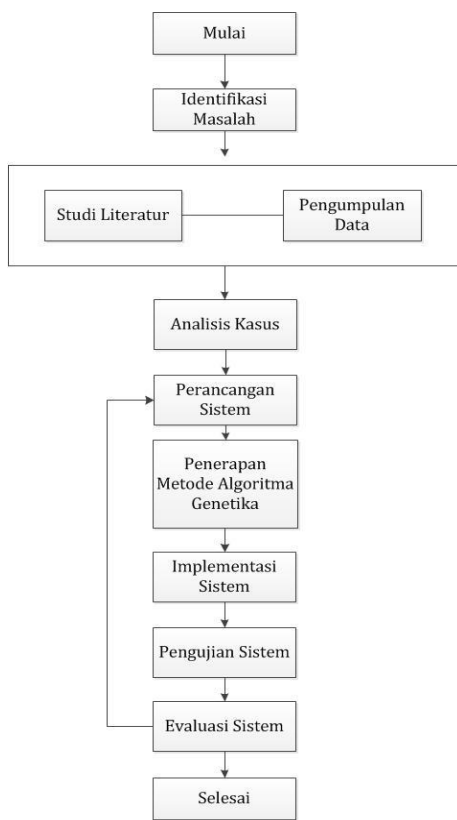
Mulai

Identifikasi Masalah

Studi Literatur

Pengumpulan Data

Analisis Kasus

Perancangan Sistem

Penerapan Metode Algoritma Genetika

Implementasi Sistem

Pengujian Sistem

Evaluasi Sistem

Selesai